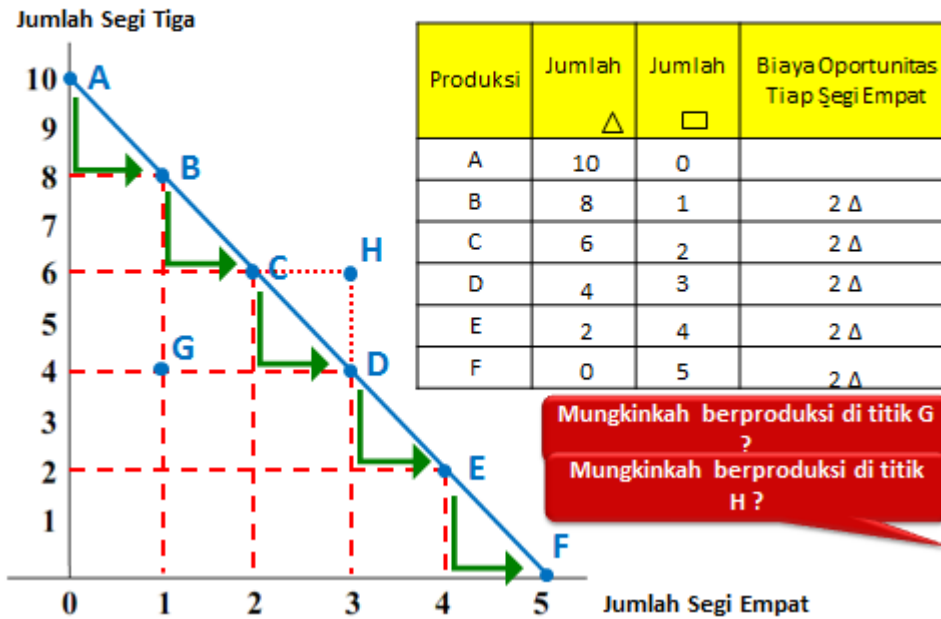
Jumlah Segi Tiga

10 A
9
8 B
7
6 C H
5
4 G D
3
2 E
1
0 1 2 3 4 5 F

Jumlah Segi Empat

| Produksi | Jumlah △ | Jumlah ▭ | Biaya Oportunitas Tiap Segi Empat |
|---|---|---|---|
| A | 10 | 0 | |
| B | 8 | 1 | 2 Δ |
| C | 6 | 2 | 2 Δ |
| D | 4 | 3 | 2 Δ |
| E | 2 | 4 | 2 Δ |
| F | 0 | 5 | 2 Δ |

Mungkinkah berproduksi di titik G ?

Mungkinkah berproduksi di titik H ?